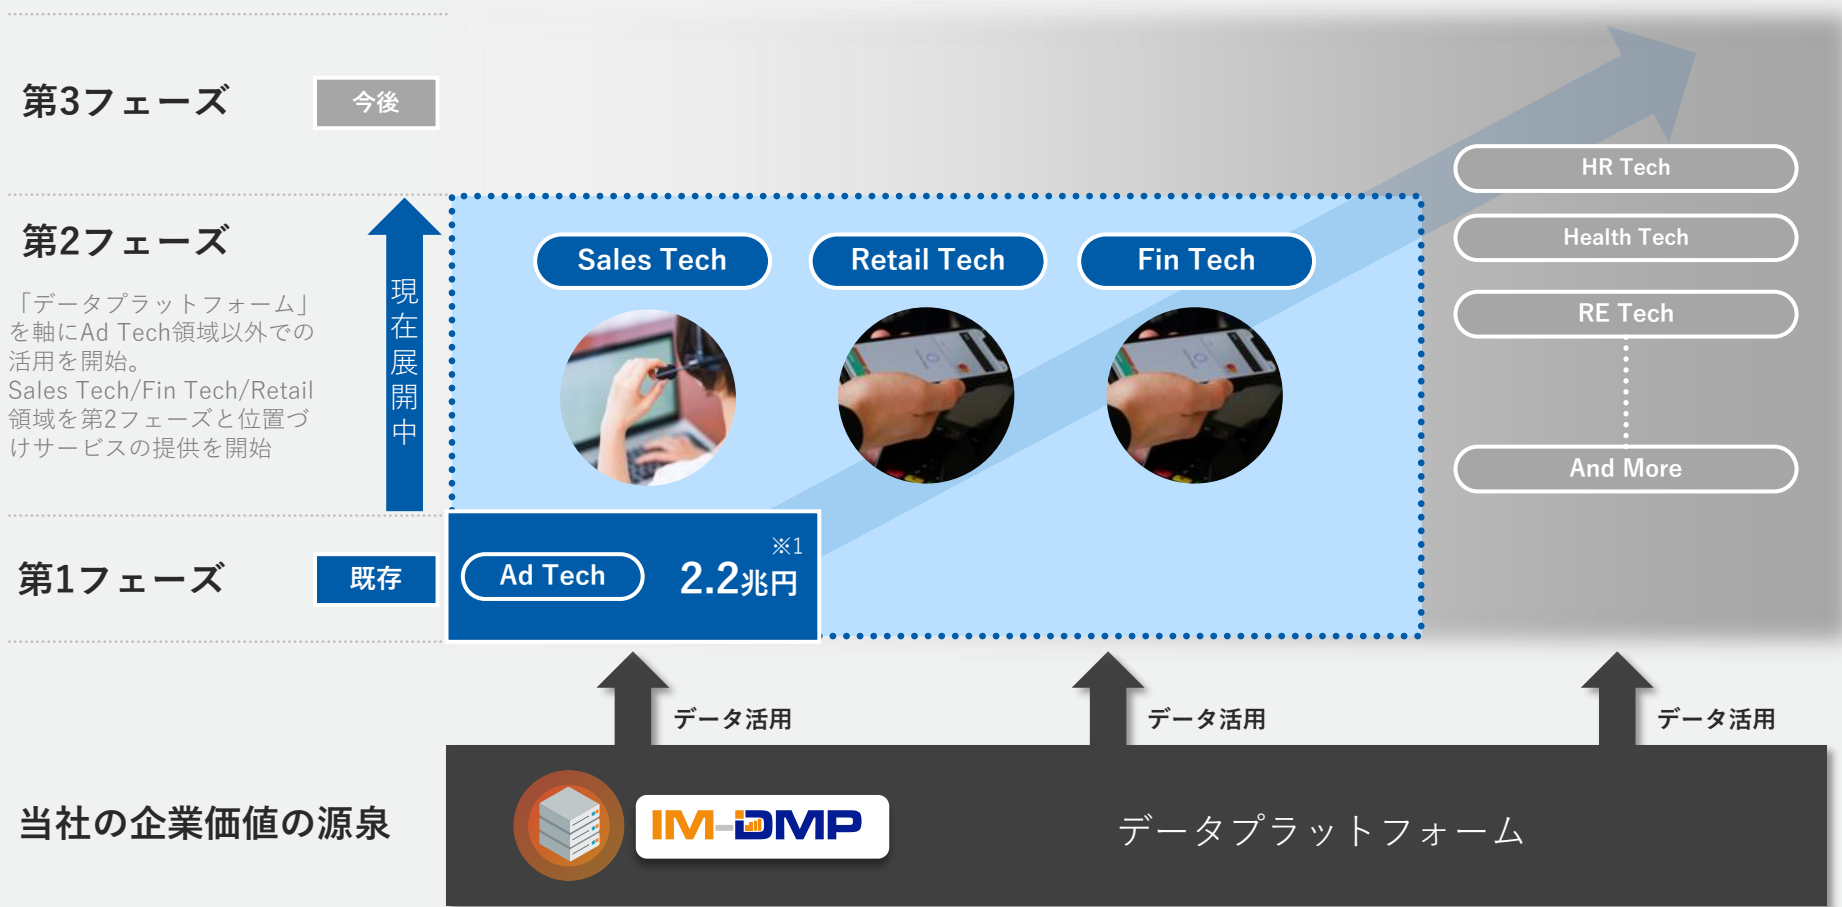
第3フェーズ

今後

第2フェーズ

「データプラットフォーム」を軸にAd Tech領域以外での活用を開始。
Sales Tech/Fin Tech/Retail領域を第2フェーズと位置づけサービスの提供を開始

現在展開中

第1フェーズ

既存

Ad Tech

※1

2.2兆円

Sales Tech

Retail Tech

Fin Tech

HR Tech

Health Tech

RE Tech

And More

データ活用

データ活用

データ活用

当社の企業価値の源泉

IM-DMP

データプラットフォーム